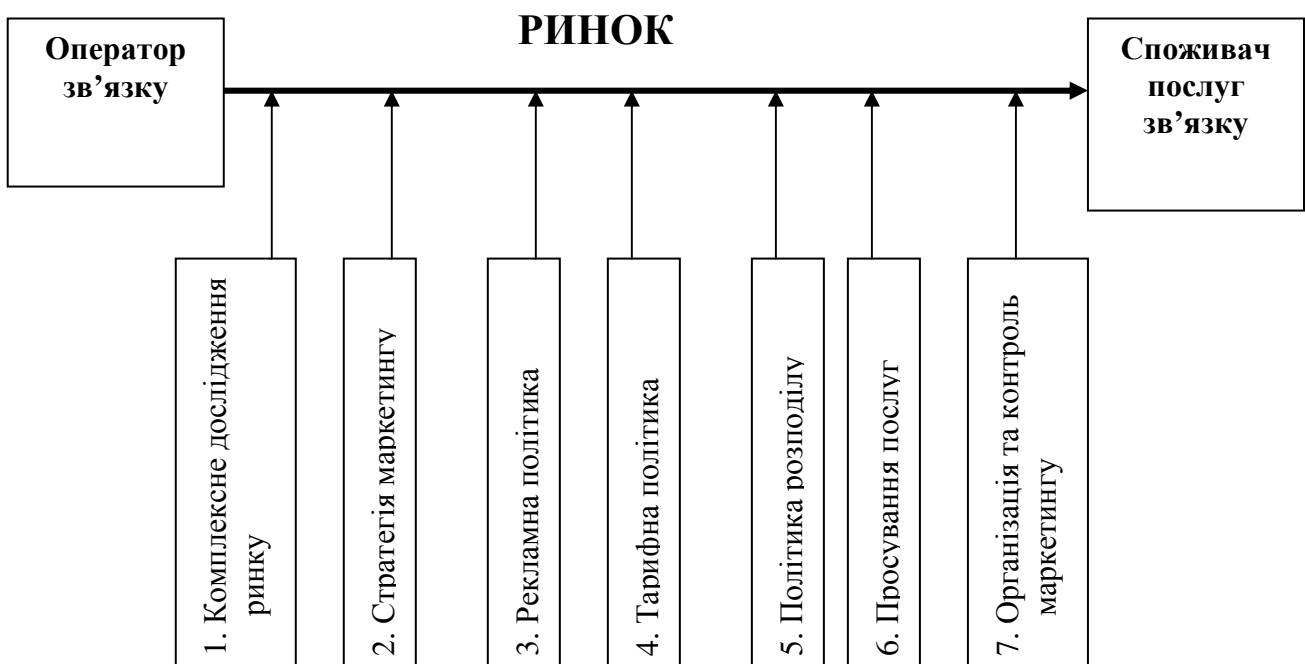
Оператор зв'язку

РИНОК

Споживач послуг зв'язку

1. Комплексне дослідження ринку

2. Стратегія маркетингу

3. Рекламна політика

4. Тарифна політика

5. Політика розподілу

6. Просування послуг

7. Організація та контроль маркетингу